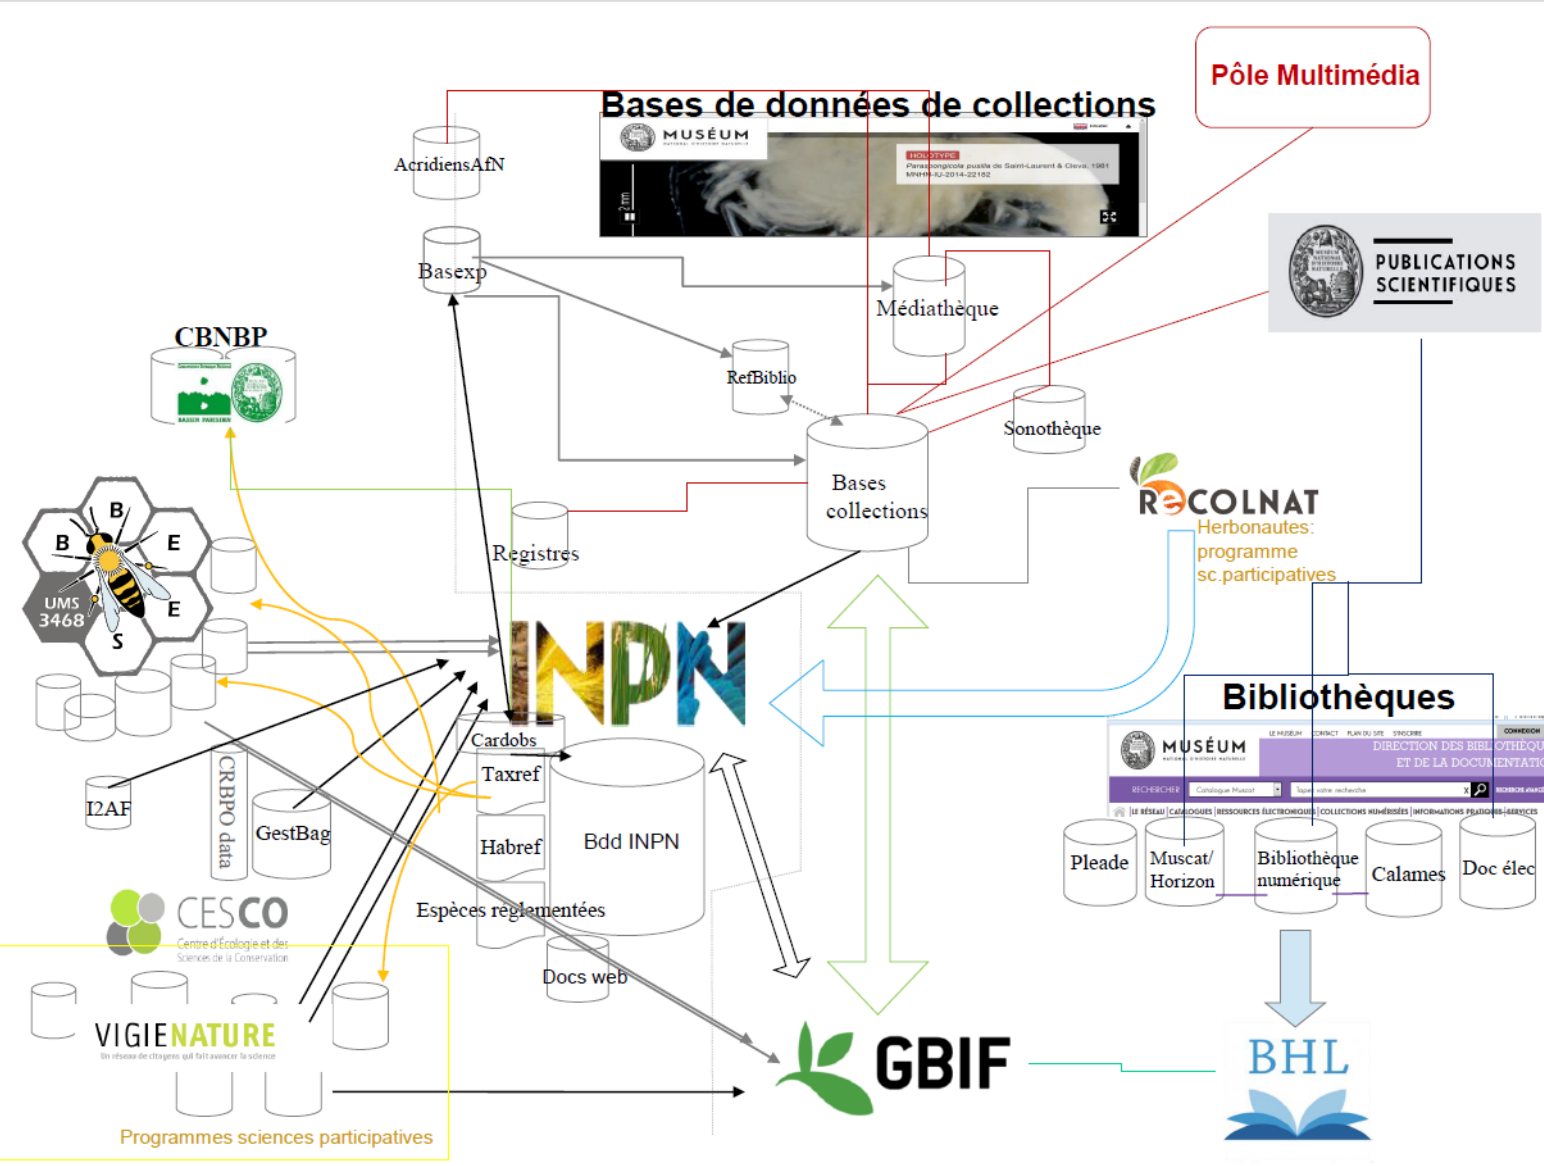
Bases de données de collections

Pôle Multimédia

AcridiensAfN

MUSÉUM

HOLOTYPE
Paracongicola pusilla de Saint-Laurent & Cleva, 1981
MNHN-IU-2014-22182

2 mm

Basexp

Médiathèque

PUBLICATIONS SCIENTIFIQUES

CBNBP

RefBiblio

Sonothèque

Bases collections

RECOLNAT
Herbonautes: programme sc.participatives

B B E E S
UMS 3468

Registres

INPN

Cardobs

Taxref

Habref

Bdd INPN

Espèces reglementées

Docs web

I2AF

CRBPO data

GestBag

CESCO
Centre d'Écologie et des Sciences de la Conservation

VIGIENATURE
Un réseau de citoyens qui fait avancer la science

Programmes sciences participatives

Bibliothèques

MUSÉUM
DIRECTION DES BIBLIOTHÈQUES ET DE LA DOCUMENTATION

RECHERCHER

Pleade

Muscat/ Horizon

Bibliothèque numérique

Calames

Doc élec

GBIF

BHL